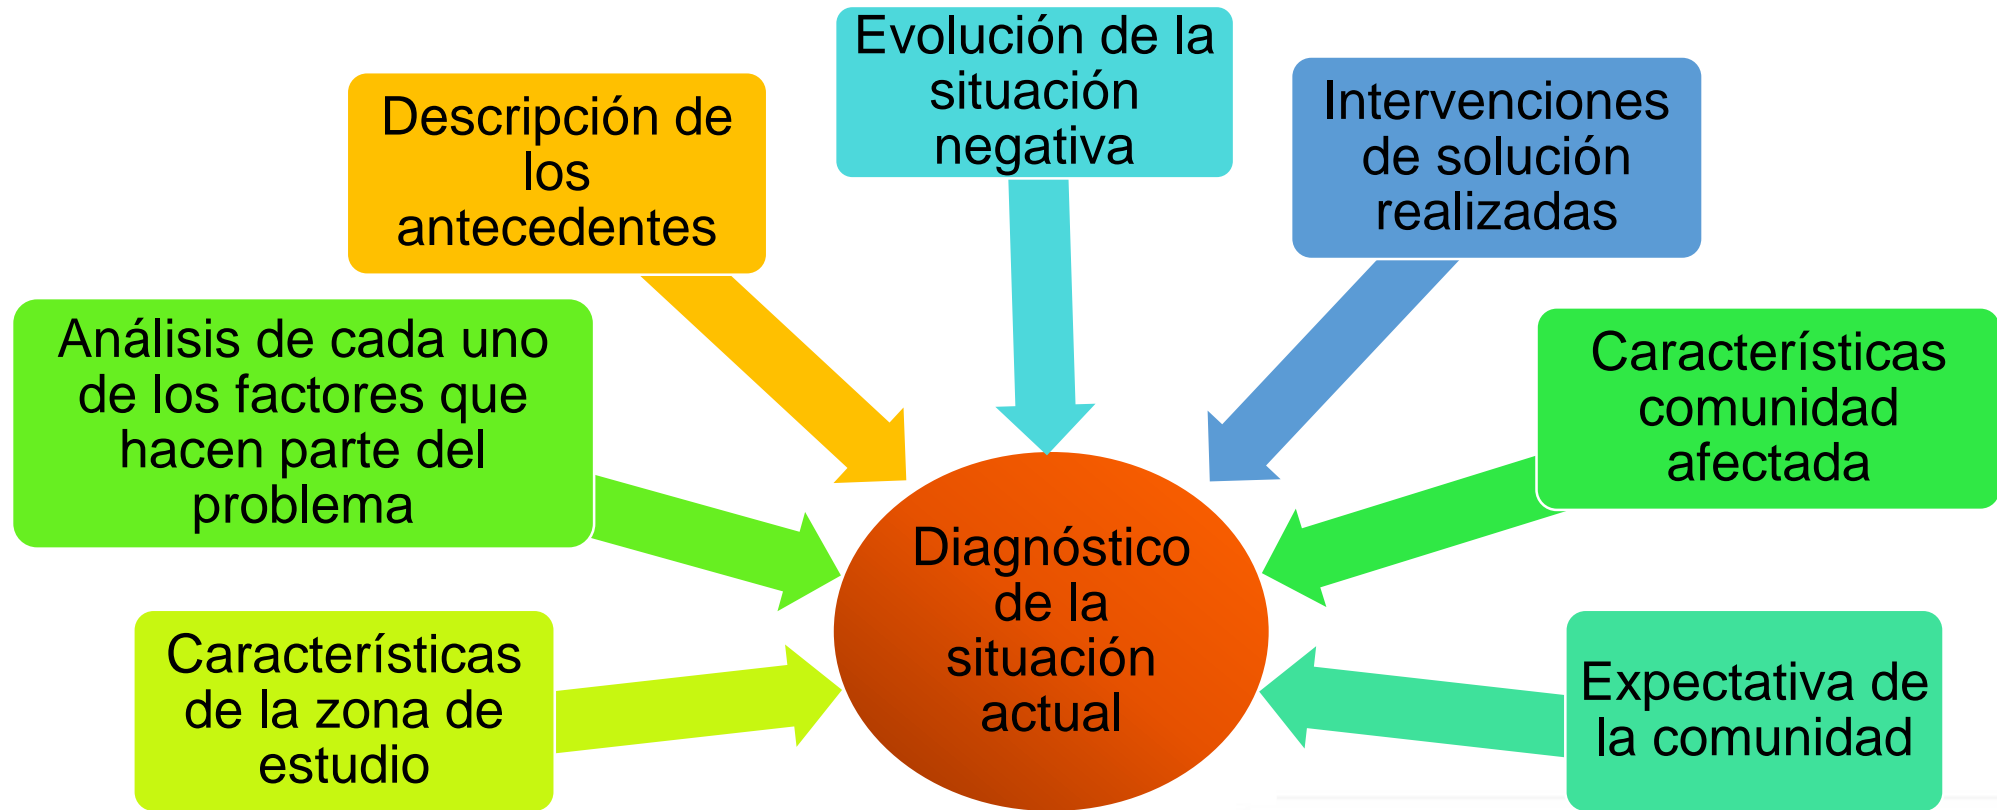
Evolución de la situación negativa

Descripción de los antecedentes

Intervenciones de solución realizadas

Análisis de cada uno de los factores que hacen parte del problema

Características comunidad afectada

Diagnóstico de la situación actual

Características de la zona de estudio

Expectativa de la comunidad